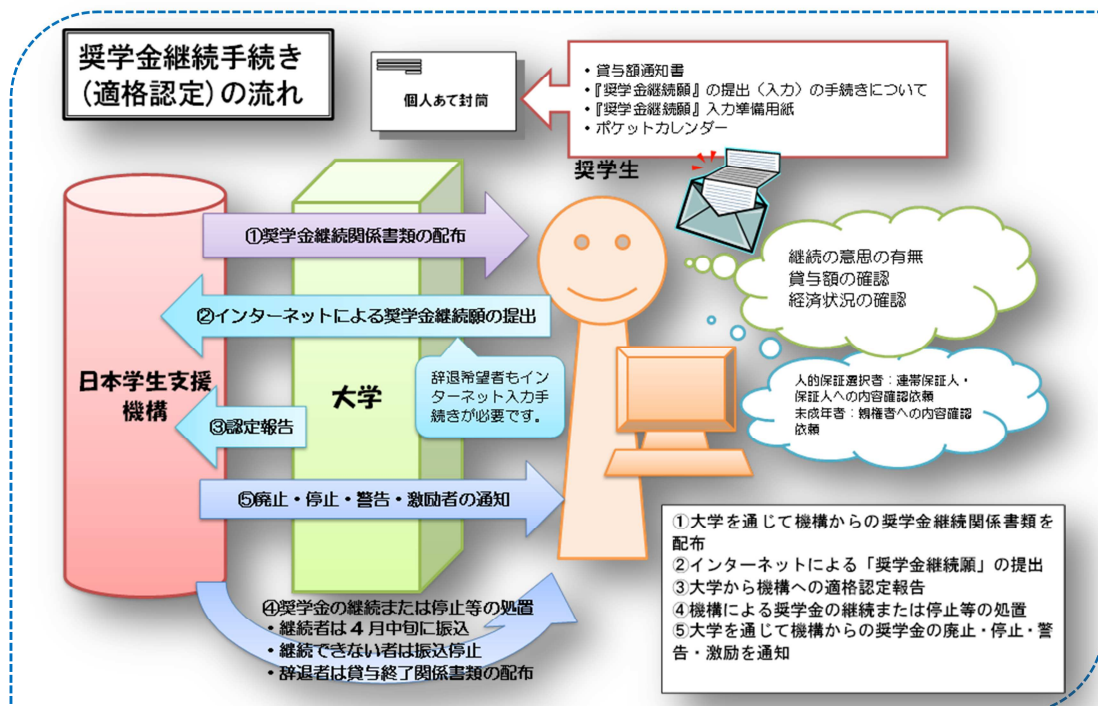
奨学金継続手続き
(適格認定)の流れ

個人あて封筒

・貸与額通知書
・『奨学金継続願』の提出(入力)の手続きについて
・『奨学金継続願』入力準備用紙
・ポケットカレンダー

奨学生

継続の意思の有無
貸与額の確認
経済状況の確認

人的保証選択者:連帯保証人・保証人への内容確認依頼
未成年者:親権者への内容確認依頼

日本学生支援機構

大学

①奨学金継続関係書類の配布

②インターネットによる奨学金継続願の提出

辞退希望者もインターネット入力手続きが必要です。

③認定報告

⑤廃止・停止・警告・激励者の通知

④奨学金の継続または停止等の処置
・継続者は4月中旬に振込
・継続できない者は振込停止
・辞退者は貸与終了関係書類の配布

①大学を通じて機構からの奨学金継続関係書類を配布
②インターネットによる「奨学金継続願」の提出
③大学から機構への適格認定報告
④機構による奨学金の継続または停止等の処置
⑤大学を通じて機構からの奨学金の廃止・停止・警告・激励を通知